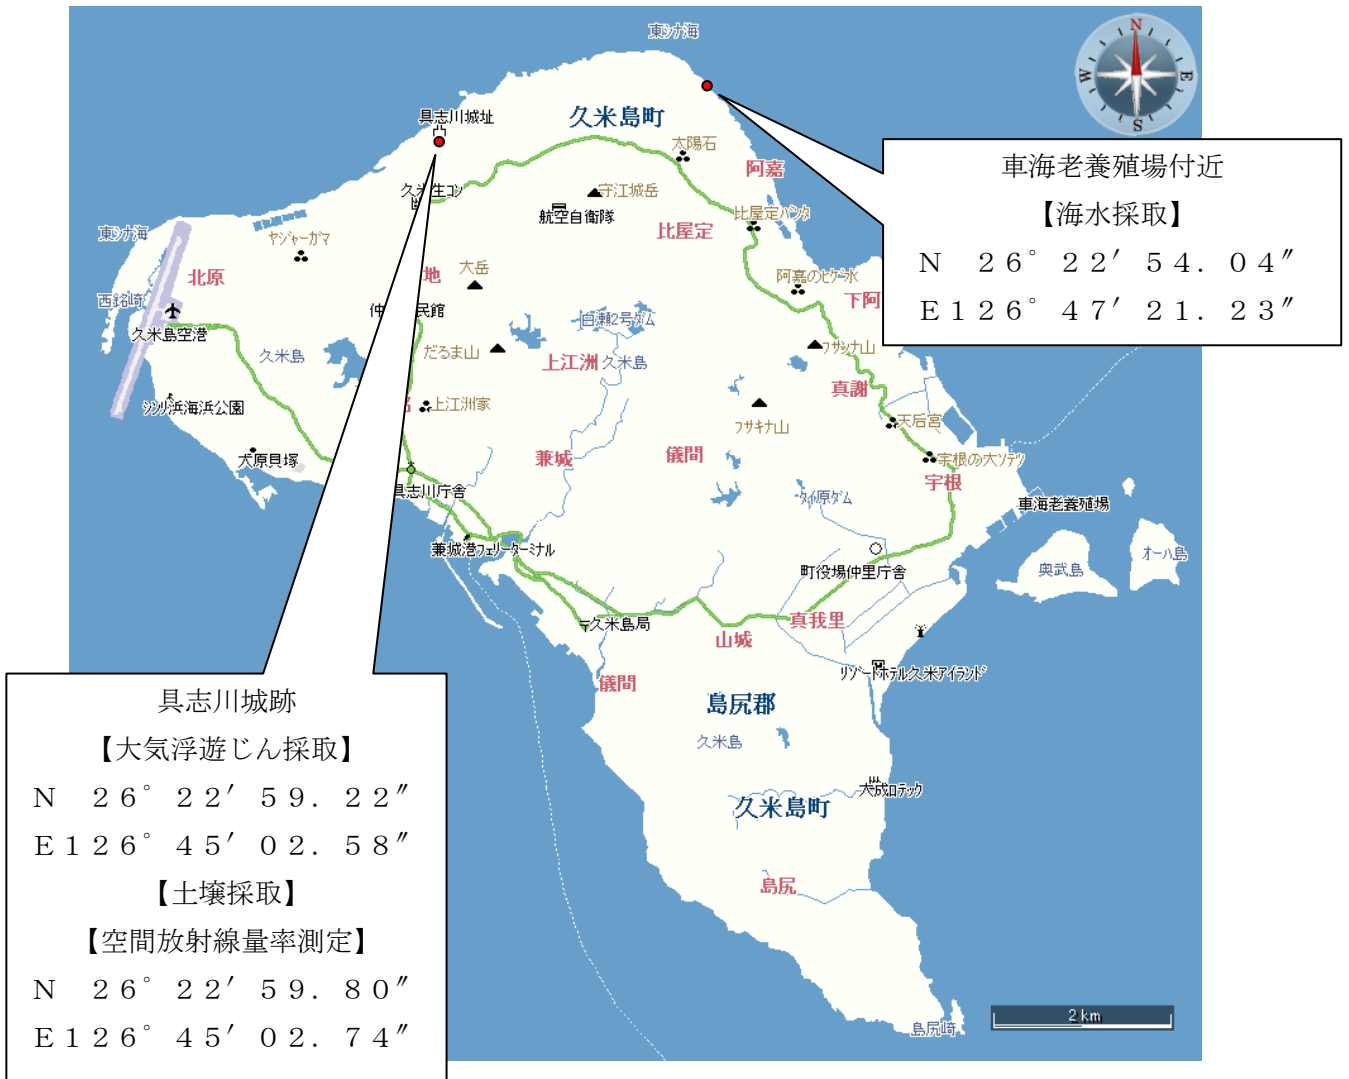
東シナ海

N
E
S
W

車海老養殖場付近
【海水採取】
N　２６°２２′５４．０４″
E１２６°４７′２１．２３″

久米島町
具志川城址
大陽石
阿嘉
宇江城岳
航空自衛隊
比屋定
比屋定バンタ
東シナ海
ヤジャーガマ
北原
大岳
西銘崎
久米島空港
久米島
白瀬2号ダム
だるま山
上江洲
久米島
阿嘉のヒゲ水
下阿
フサシナ山
真謝
シンリ浜海浜公園
上江洲家
天后宮
フサキナ山
兼城
儀間
宇根の大ソテツ
宇根
犬原貝塚
具志川庁舎
カンジン原ダム
車海老養殖場
兼城港フェリーターミナル
町役場仲里庁舎
奥武島
オーハ島
久米島局
山城
真我里
リゾートホテル久米アイランド
儀間
島尻郡
久米島
大成ロテック
久米島町
島尻
島尻崎
2 km

具志川城跡
【大気浮遊じん採取】
N　２６°２２′５９．２２″
E１２６°４５′０２．５８″
【土壌採取】
【空間放射線量率測定】
N　２６°２２′５９．８０″
E１２６°４５′０２．７４″